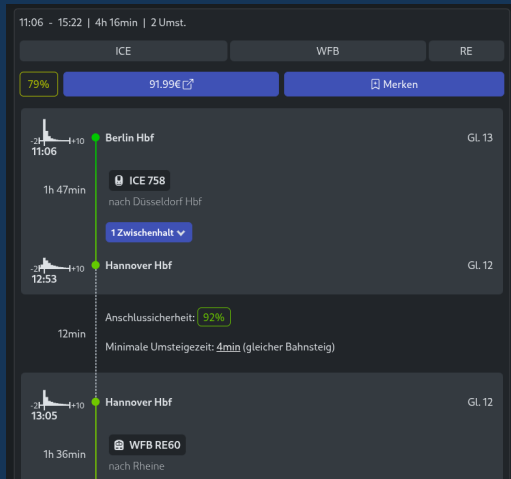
11:06 - 15:22 | 4h 16min | 2 Umst.

ICE

WFB

RE

79%

91.99€

Merken

-2 +10
11:06

Berlin Hbf

GL 13

1h 47min

ICE 758

nach Düsseldorf Hbf

1 Zwischenhalt

-2 +10
12:53

Hannover Hbf

GL 12

Anschlussicherheit: 92%

12min

Minimale Umsteigezeit: 4min (gleicher Bahnsteig)

-2 +10
13:05

Hannover Hbf

GL 12

1h 36min

WFB RE60

nach Rheine